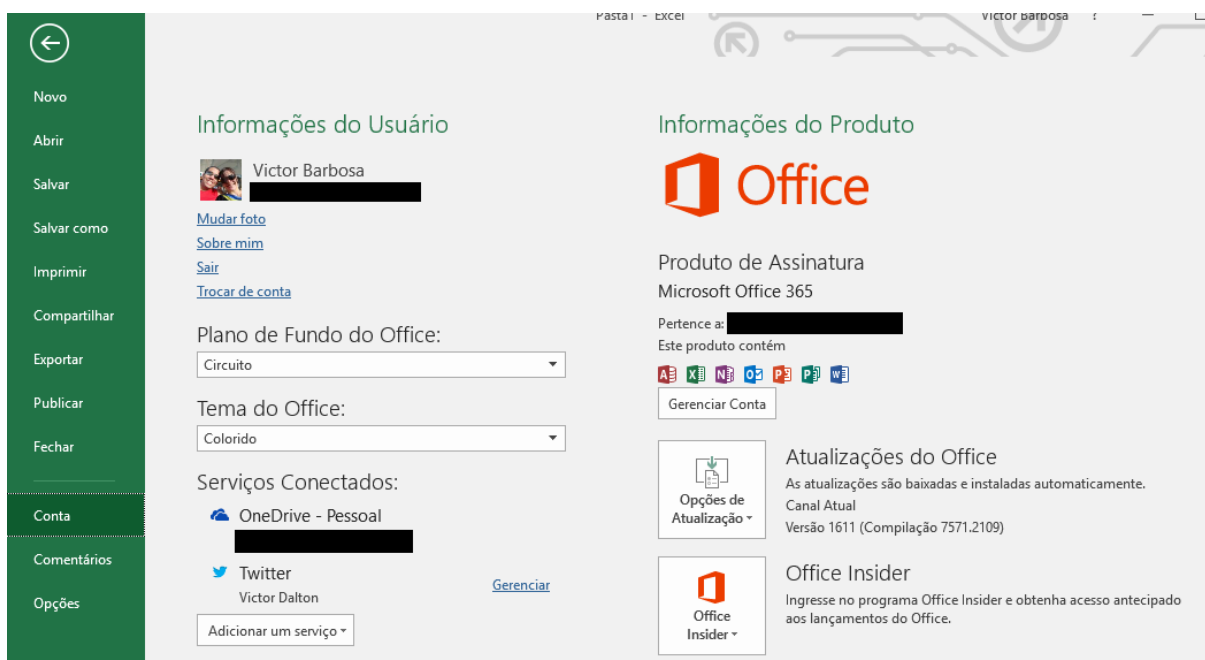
Pasta1 - Excel

Victor Barbosa ?

Novo

Abrir

Salvar

Salvar como

Imprimir

Compartilhar

Exportar

Publicar

Fechar

Conta

Comentários

Opções

Informações do Usuário

Victor Barbosa

Mudar foto
Sobre mim
Sair
Trocar de conta

Plano de Fundo do Office:

Circuito

Tema do Office:

Colorido

Serviços Conectados:

OneDrive - Pessoal

Twitter
Victor Dalton

Gerenciar

Adicionar um serviço

Informações do Produto

Office

Produto de Assinatura

Microsoft Office 365

Pertence a:

Este produto contém

Gerenciar Conta

Opções de Atualização

Atualizações do Office

As atualizações são baixadas e instaladas automaticamente.
Canal Atual
Versão 1611 (Compilação 7571.2109)

Office Insider

Office Insider

Ingresse no programa Office Insider e obtenha acesso antecipado aos lançamentos do Office.